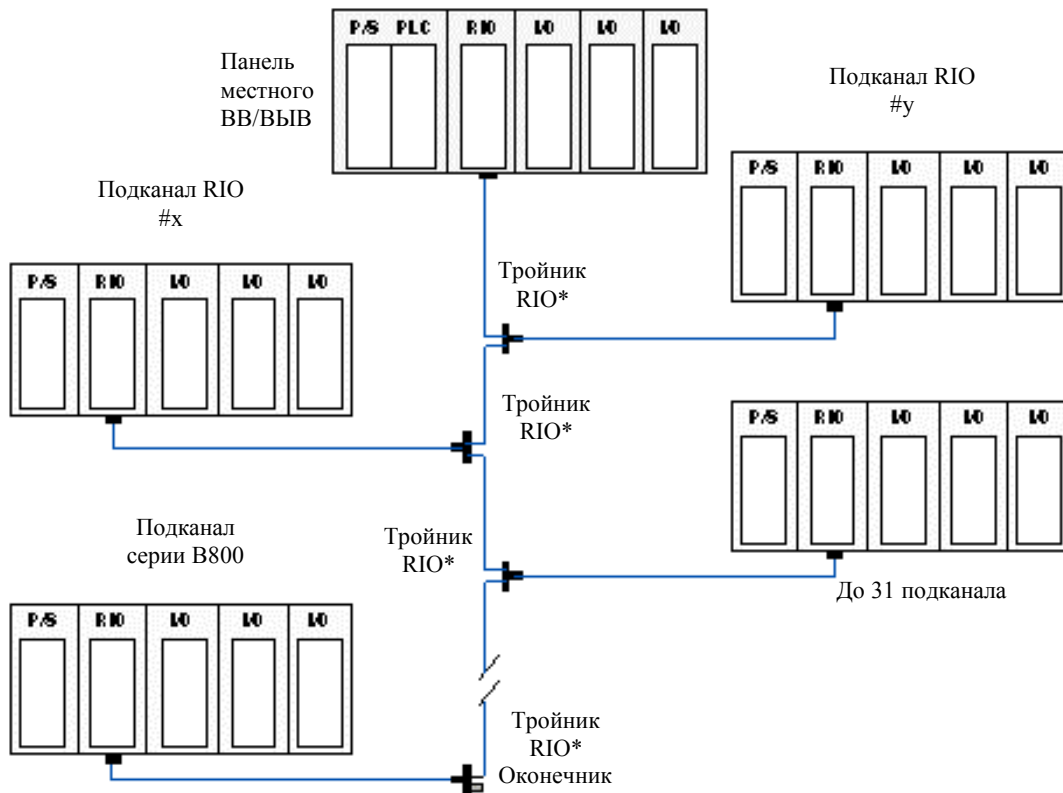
P/S PLC RIO I/O I/O I/O

Панель местного ВВ/ВЫВ

Подканал RIO #y

P/S RIO I/O I/O I/O

Подканал RIO #x

P/S RIO I/O I/O I/O

Тройник RIO*

Тройник RIO*

P/S RIO I/O I/O I/O

Подканал серии B800

Тройник RIO*

До 31 подканала

P/S RIO I/O I/O I/O

Тройник RIO*
Оконечник